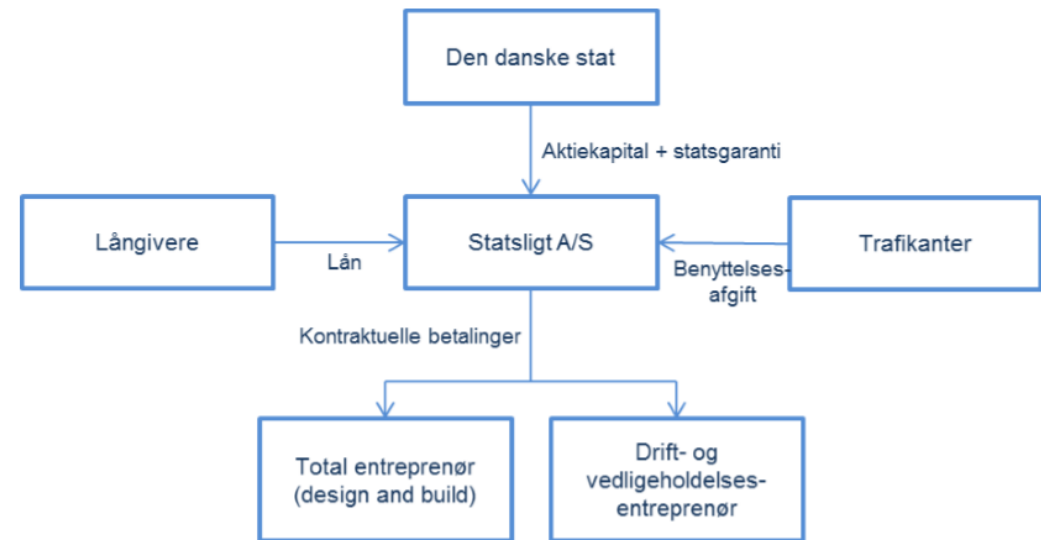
Den danske stat

Aktiekapital + statsgaranti

Långivere

Lån

Statsligt A/S

Trafikanter

Benyttelses-
afgift

Kontraktuelle betalinger

Total entreprenør
(design and build)

Drift- og
vedligeholdelses-
entreprenør